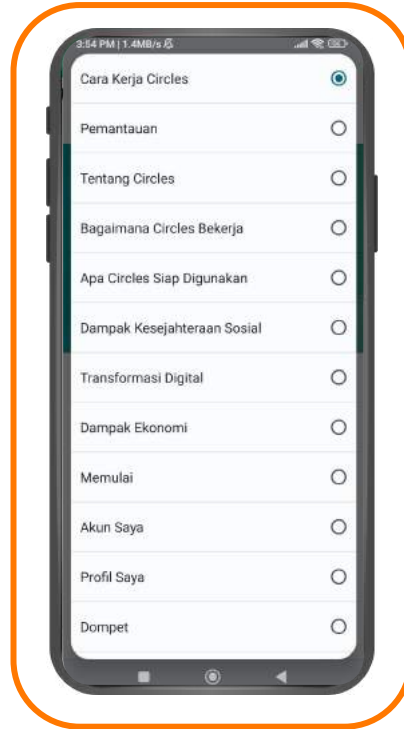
3:54 PM | 1.4MB/s

Cara Kerja Circles

Pemantauan

Tentang Circles

Bagaimana Circles Bekerja

Apa Circles Siap Digunakan

Dampak Kesejahteraan Sosial

Transformasi Digital

Dampak Ekonomi

Memulai

Akun Saya

Profil Saya

Dompet